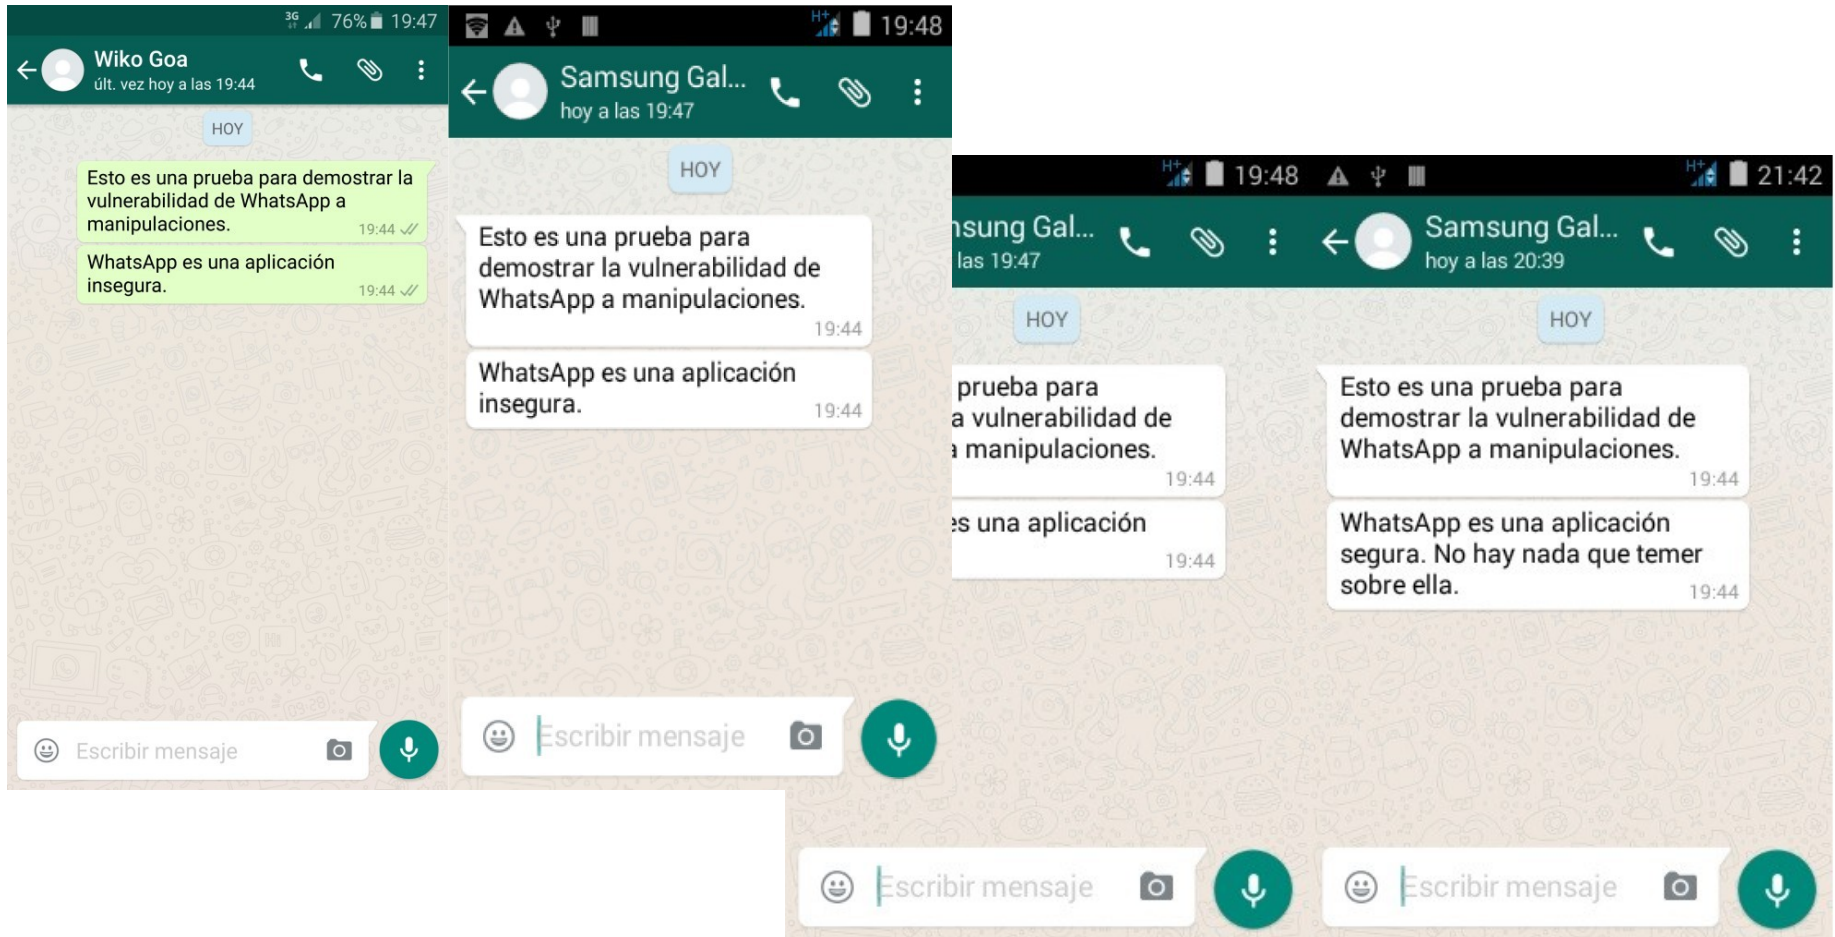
3G 76% 19:47
Wiko Goa
últ. vez hoy a las 19:44
HOY
Esto es una prueba para demostrar la vulnerabilidad de WhatsApp a manipulaciones. 19:44
WhatsApp es una aplicación insegura. 19:44
Escribir mensaje

H+ 19:48
Samsung Gal...
hoy a las 19:47
HOY
Esto es una prueba para demostrar la vulnerabilidad de WhatsApp a manipulaciones. 19:44
WhatsApp es una aplicación insegura. 19:44
Escribir mensaje

H+ 19:48
nsung Gal...
las 19:47
HOY
prueba para
a vulnerabilidad de
a manipulaciones. 19:44
es una aplicación
19:44
Escribir mensaje

H+ 21:42
Samsung Gal...
hoy a las 20:39
HOY
Esto es una prueba para demostrar la vulnerabilidad de WhatsApp a manipulaciones. 19:44
WhatsApp es una aplicación segura. No hay nada que temer sobre ella. 19:44
Escribir mensaje